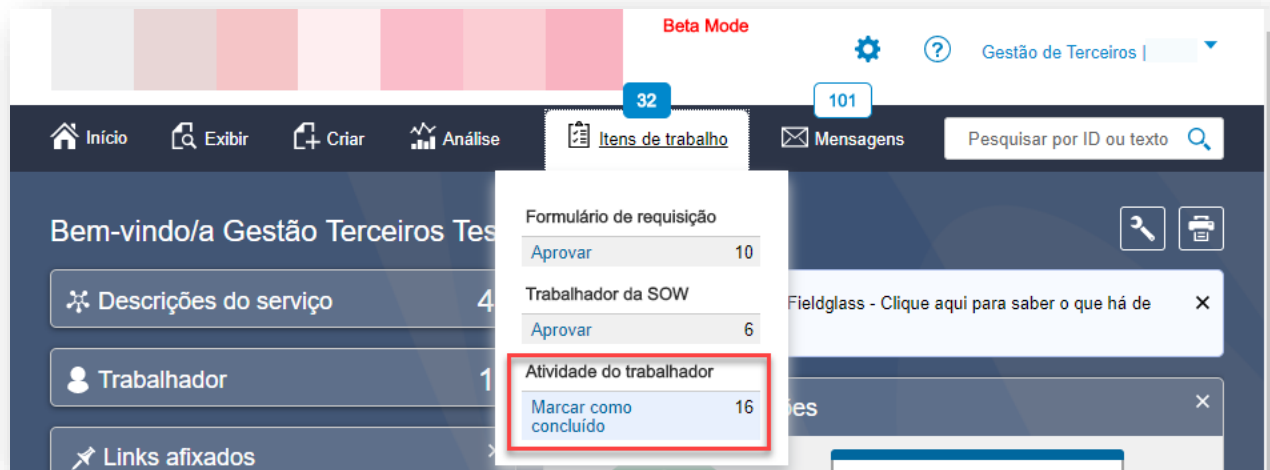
Beta Mode

Gestão de Terceiros |

32

101

Início Exibir Criar Análise Itens de trabalho Mensagens

Pesquisar por ID ou texto

Bem-vindo/a Gestão Terceiros Tes

Descrições do serviço 4

Trabalhador 1

Links afixados

Formulário de requisição

| Aprovar | 10 |
|---|---|

Trabalhador da SOW

| Aprovar | 6 |
|---|---|

Atividade do trabalhador

| Marcar como concluído | 16 |
|---|---|

Fieldglass - Clique aqui para saber o que há de ✕

ões ✕